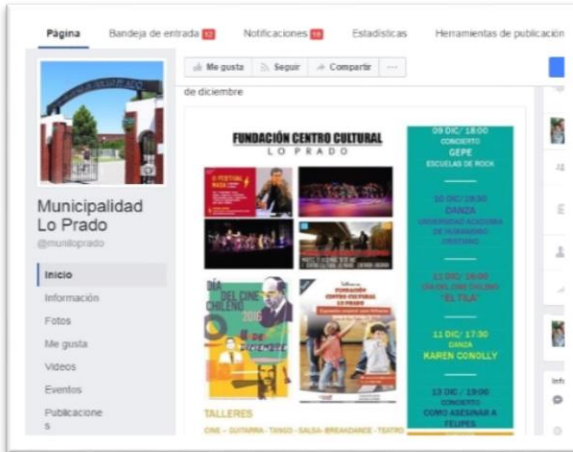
Página Bandeja de entrada 62 Notificaciones 16 Estadísticas Herramientas de publicación

Me gusta Seguir Compartir ···

de diciembre

Municipalidad Lo Prado
@munilоprado

Inicio
Información
Fotos
Me gusta
Videos
Eventos
Publicaciones

FUNDACIÓN CENTRO CULTURAL
LO PRADO

09 DIC / 18:00
CONCIERTO
GEPE
ESCUELAS DE ROCK

10 DIC / 19:30
DANZA
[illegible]

11 DIC / 16:00
DÍA DEL CINE CHILENO
"EL TILA"

11 DIC / 17:30
DANZA
KAREN CONOLLY

13 DIC / 19:00
CONCIERTO
COMO ASESINAR A FELIPES

DÍA DEL CINE CHILENO 2016

TALLERES
CINE - GUITARRA - TANGO - SALSA - BREAKDANCE - TEATRO